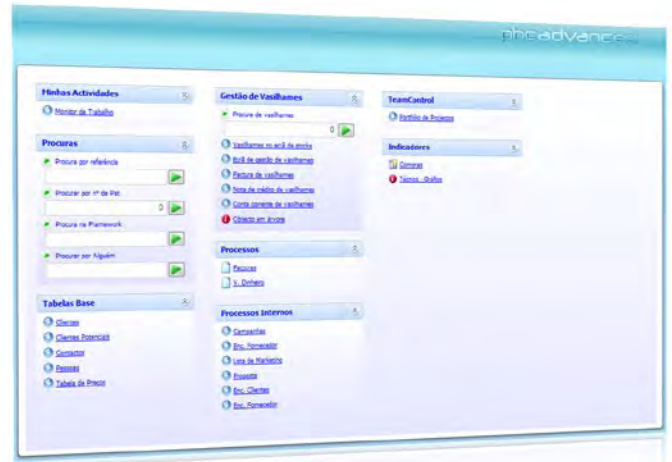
phcadvanced

Minhas Actividades
Monitor de Trabalho

Procuras
Procura por referência
Procurar por nº de Pat
0
Procura na Framework
Procurar por Alguém

Tabelas Base
Clientes
Clientes Potenciais
Contactos
Pessoas
Tabela de Preços

Gestão de Vasilhames
Procura de vasilhames
0
Vasilhames no acto de stocks
Acto de gestão de vasilhames
Factura de vasilhames
Nota de crédito de vasilhames
Conta corrente de vasilhames
Objecto em árvore

Processos
Pessoas
V. Dinheiro

Processos Internos
Campanhas
Enc. Fornecedor
Lista de Marketing
Proposta
Enc. Clientes
Enc. Fornecedor

TeamControl
Portfólio de Projectos

Indicadores
Compras
Técnico - Gráfico